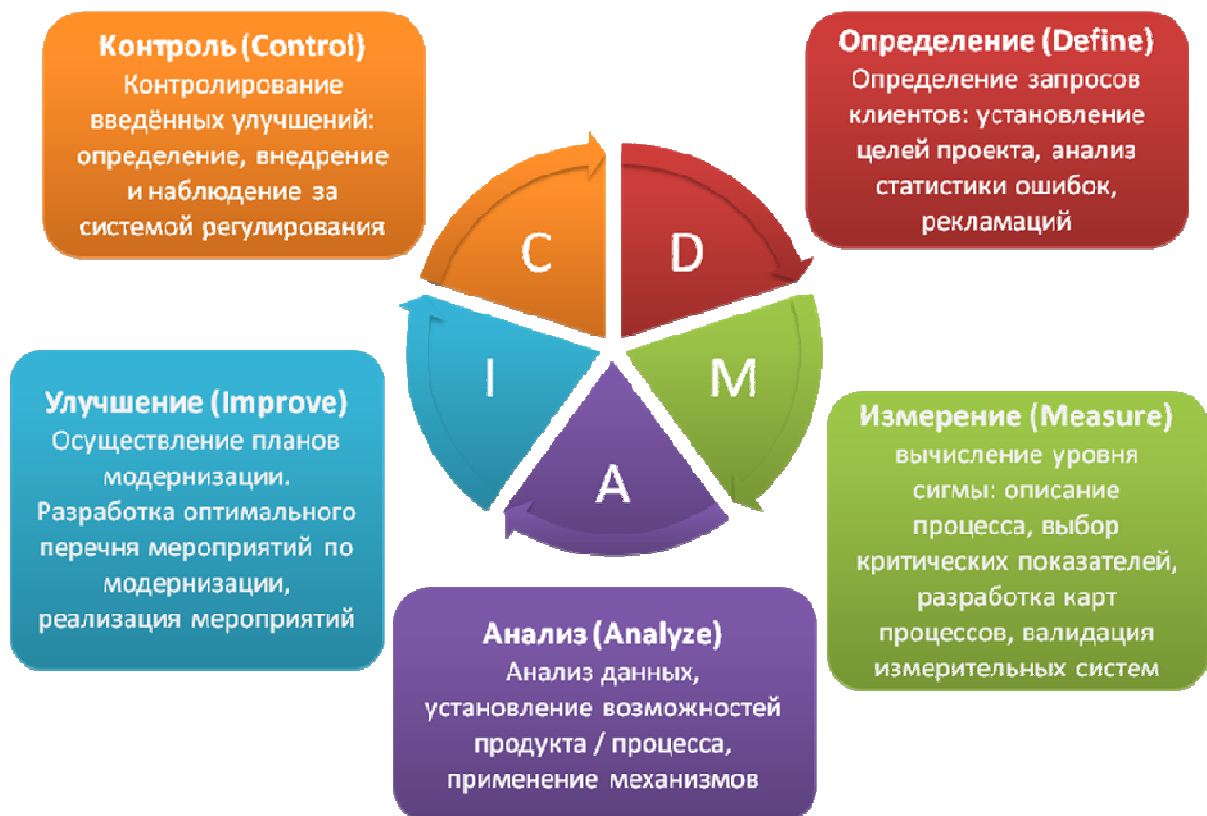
Контроль (Control)
Контролирование введённых улучшений: определение, внедрение и наблюдение за системой регулирования

Определение (Define)
Определение запросов клиентов: установление целей проекта, анализ статистики ошибок, рекламаций

C

D

M

A

I

Улучшение (Improve)
Осуществление планов модернизации. Разработка оптимального перечня мероприятий по модернизации, реализация мероприятий

Измерение (Measure)
вычисление уровня сигмы: описание процесса, выбор критических показателей, разработка карт процессов, валидация измерительных систем

Анализ (Analyze)
Анализ данных, установление возможностей продукта / процесса, применение механизмов